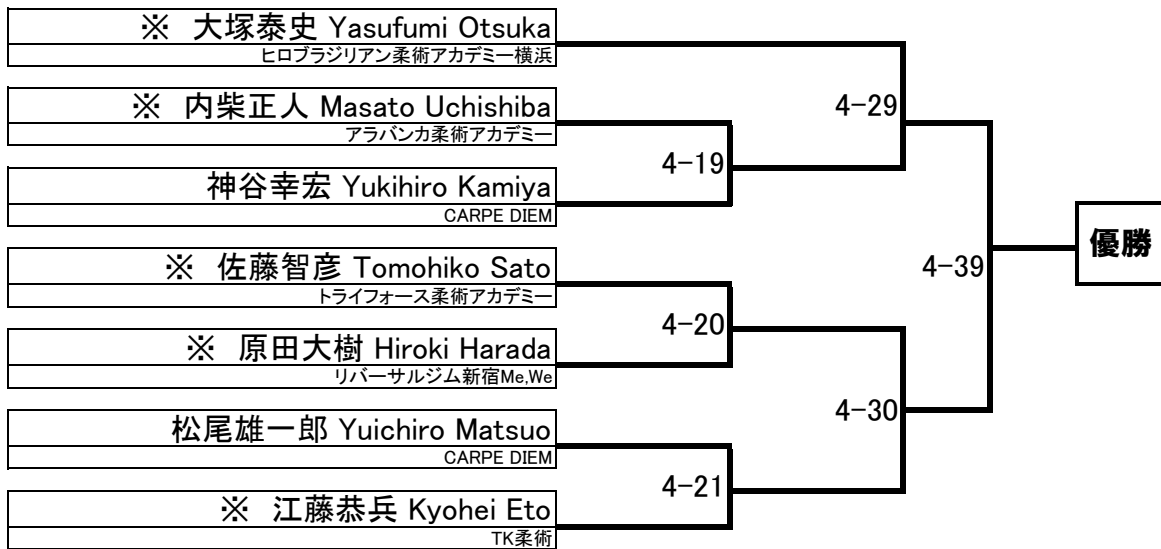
※ 大塚泰史 Yasufumi Otsuka
ヒロブラジリアン柔術アカデミー横浜

※ 内柴正人 Masato Uchishiba
アラバンカ柔術アカデミー

神谷幸宏 Yukihiro Kamiya
CARPE DIEM

※ 佐藤智彦 Tomohiko Sato
トライフォース柔術アカデミー

※ 原田大樹 Hiroki Harada
リバーサルジム新宿Me,We

松尾雄一郎 Yuichiro Matsuo
CARPE DIEM

※ 江藤恭兵 Kyohei Eto
TK柔術

4−19

4−29

4−20

4−21

4−30

4−39

優勝